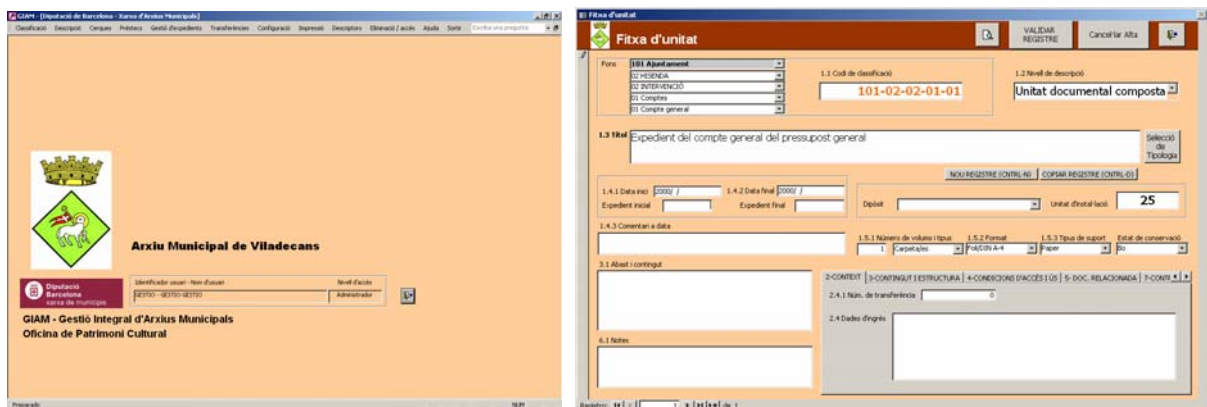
GIAM - [Diputació de Barcelona - Xarxa d'Arxius Municipals]

Classificació Descripció Cerques Préstecs Gestió d'expedients Transferències Configuració Impressió Descriptors Eliminació / accés Ajuda Sortir Escriba una pregunta

Arxiu Municipal de Viladecans

Diputació Barcelona xarxa de municipis

Identificador usuari - Nom d'usuari
GESTIO - GESTIO GESTIO

Nivell d'accés
Administrador

GIAM - Gestió Integral d'Arxius Municipals
Oficina de Patrimoni Cultural

Preparado

Fitxa d'unitat

Fitxa d'unitat

VALIDAR REGISTRE

Cancel·lar Alta

Fons 101 Ajuntament
02 HISENDA
02 INTERVENCIÓ
01 Comptes
01 Compte general

1.1 Codi de classificació
101-02-02-01-01

1.2 Nivell de descripció
Unitat documental composta

1.3 Títol Expedient del compte general del pressupost general

Selecció de Tipologia

NOU REGISTRE (CNTRL-N) COPIAR REGISTRE (CNTRL-D)

1.4.1 Data inici 2000/ /
1.4.2 Data final 2000/ /
Expedient inicial
Expedient final

Dipòsit
Unitat d'instal·lació 25

1.4.3 Comentari a data

1.5.1 Número de volums i tipus 1 Carpeta/es
1.5.2 Format Foli/DIN A-4
1.5.3 Tipus de suport Paper
Estat de conservació Bo

3.1 Abast i contingut

2-CONTEXT 3-CONTINGUT I ESTRUCTURA 4-CONDICIONS D'ACCÉS I ÚS 5- DOC. RELACIONADA 7-CONT

2.4.1 Núm. de transferència 0

2.4 Dades d'ingrés

6.1 Notes

Registro: 1 de 1